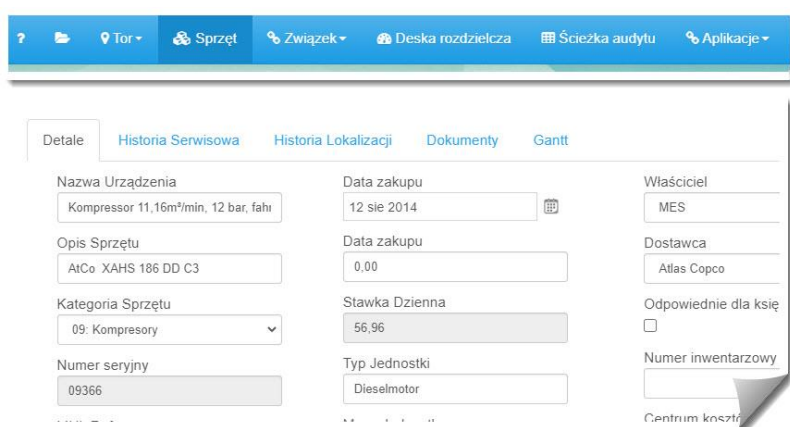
? Tor ▾ Sprzęt Związek ▾ Deska rozdzielcza Ścieżka audytu Aplikacje ▾

Detale Historia Serwisowa Historia Lokalizacji Dokumenty Gantt

Nazwa Urządzenia
Kompressor 11,16m³/min, 12 bar, fahr

Opis Sprzętu
AtCo XAHS 186 DD C3

Kategoria Sprzętu
09: Kompresory

Numer seryjny
09366

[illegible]

Data zakupu
12 sie 2014

Data zakupu
0,00

Stawka Dzienna
56,96

Typ Jednostki
Dieselmotor

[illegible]

Właściciel
MES

Dostawca
Atlas Copco

Odpowiednie dla księ

Numer inwentarzowy

Centrum koszt